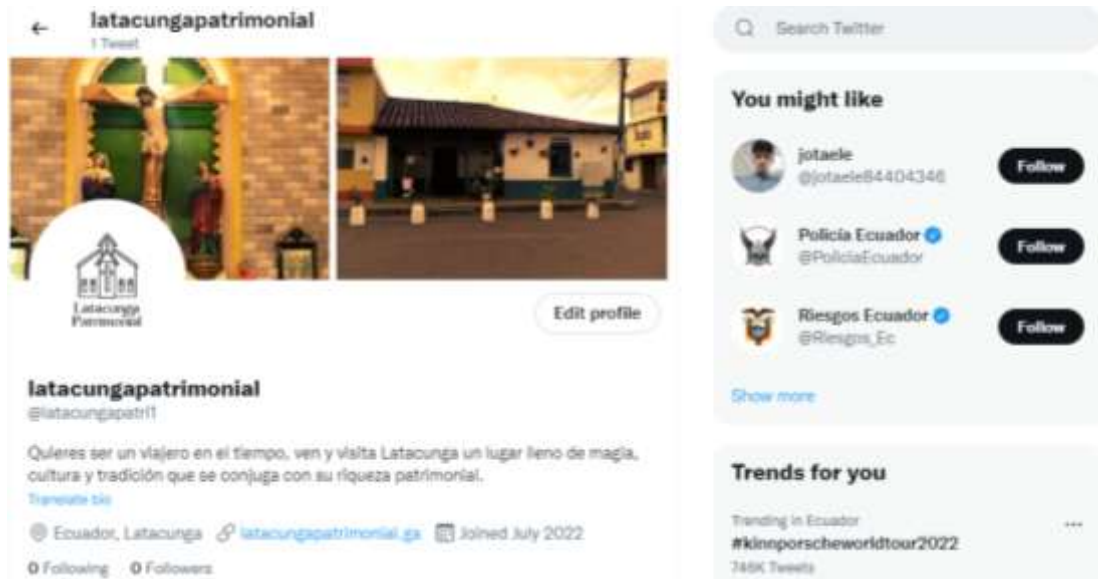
latacungapatrimonial
1 Tweet

Latacunga Patrimonial

Edit profile

latacungapatrimonial
@latacungapatri1

Quieres ser un viajero en el tiempo, ven y visita Latacunga un lugar lleno de magia, cultura y tradición que se conjuga con su riqueza patrimonial.
Translate bio

Ecuador, Latacunga latacungapatrimonial.ga Joined July 2022

0 Following 0 Followers

Search Twitter

You might like

jotaele
@jotaele84404346
Follow

Policía Ecuador
@PoliciaEcuador
Follow

Riesgos Ecuador
@Riesgos_Ec
Follow

Show more

Trends for you

Trending in Ecuador
#kinnporscheworldtour2022
746K Tweets